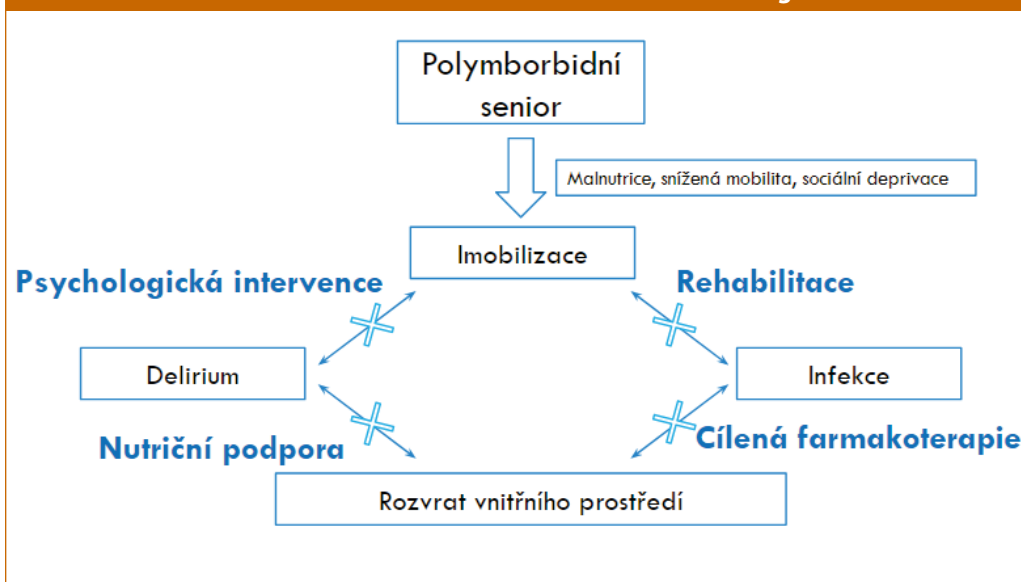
Polymborbidní senior

Malnutrice, snížená mobilita, sociální deprivace

Imobilizace

Psychologická intervence

Rehabilitace

Delirium

Infekce

Nutriční podpora

Cílená farmakoterapie

Rozvrat vnitřního prostředí